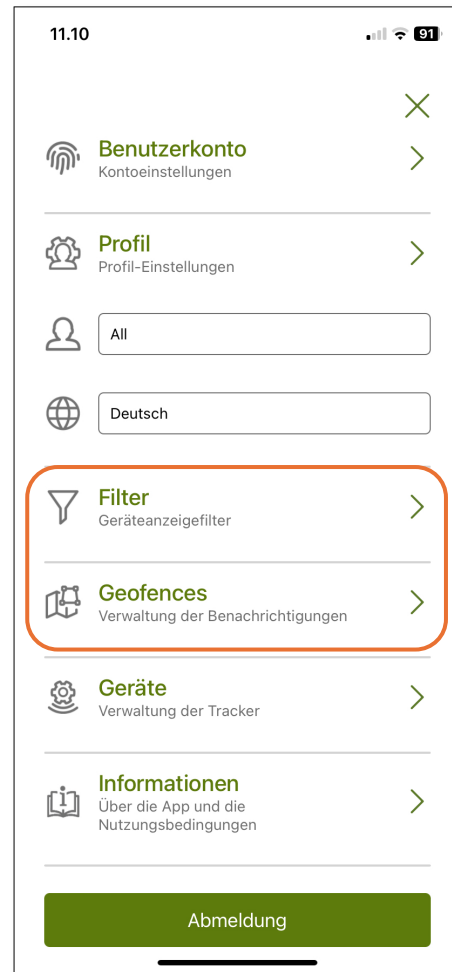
11.10

91

Benutzerkonto
Kontoeinstellungen

Profil
Profil-Einstellungen

All

Deutsch

Filter
Geräteanzeigefilter

Geofences
Verwaltung der Benachrichtigungen

Geräte
Verwaltung der Tracker

Informationen
Über die App und die Nutzungsbedingungen

Abmeldung